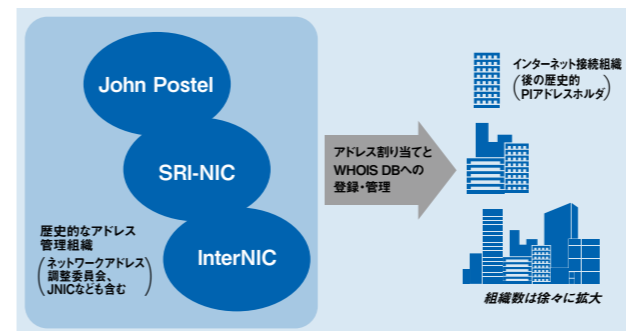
John Postel

SRI-NIC

InterNIC

歴史的なアドレス管理組織

(ネットワークアドレス調整委員会、JNICなども含む)

アドレス割り当てとWHOIS DBへの登録・管理

インターネット接続組織
(後の歴史的PIアドレスホルダ)

組織数は徐々に拡大